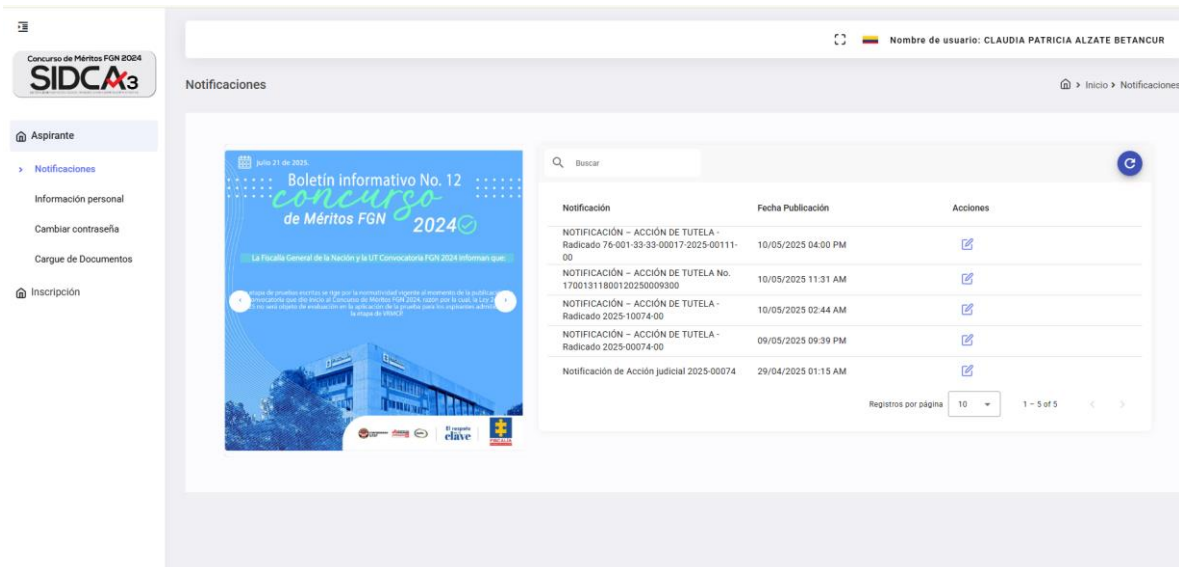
Concurso de Méritos FGN 2024
SIDCA3

Aspirante

Notificaciones

Información personal

Cambiar contraseña

Cargue de Documentos

Inscripción

Nombre de usuario: CLAUDIA PATRICIA ALZATE BETANCUR

Notificaciones

Inicio > Notificaciones

Julio 21 de 2025.

Boletín informativo No. 12

concurso de Méritos FGN 2024

La Fiscalía General de la Nación y la UT Convocatoria FGN 2024 informan que:

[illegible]

El respeto es clave

FISCALÍA

Buscar

| Notificación | Fecha Publicación | Acciones |
|---|---|---|
| NOTIFICACIÓN – ACCIÓN DE TUTELA - Radicado 76-001-33-33-00017-2025-00111-00 | 10/05/2025 04:00 PM | |
| NOTIFICACIÓN – ACCIÓN DE TUTELA No. 17001311800120250009300 | 10/05/2025 11:31 AM | |
| NOTIFICACIÓN – ACCIÓN DE TUTELA - Radicado 2025-10074-00 | 10/05/2025 02:44 AM | |
| NOTIFICACIÓN – ACCIÓN DE TUTELA - Radicado 2025-00074-00 | 09/05/2025 09:39 PM | |
| Notificación de Acción judicial 2025-00074 | 29/04/2025 01:15 AM | |

Registros por página 10

1 – 5 of 5